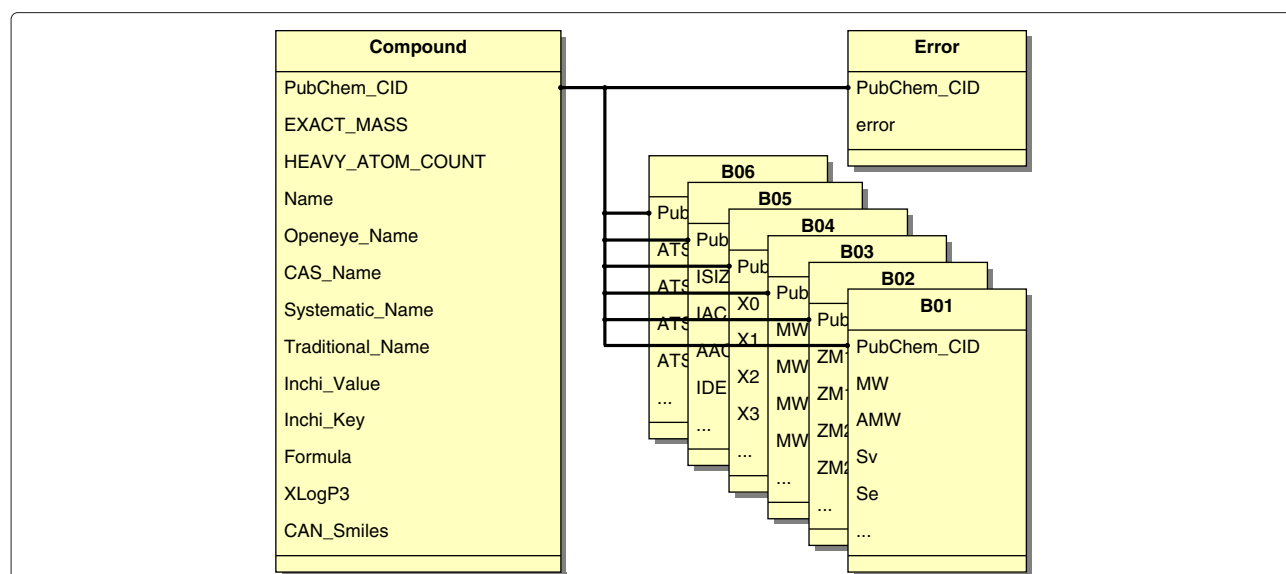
Compound
PubChem_CID
EXACT_MASS
HEAVY_ATOM_COUNT
Name
Openeye_Name
CAS_Name
Systematic_Name
Traditional_Name
Inchi_Value
Inchi_Key
Formula
XLogP3
CAN_Smiles

Error
PubChem_CID
error

B06
Pub
ATS
ATS
ATS
ATS
...

B05
Pub
ISIZ
IAC
AAC
IDE
...

B04
Pub
X0
X1
X2
X3
...

B03
Pub
MW
MW
MW
MW
...

B02
Pub
ZM1
ZM1
ZM2
ZM2
...

B01
PubChem_CID
MW
AMW
Sv
Se
...